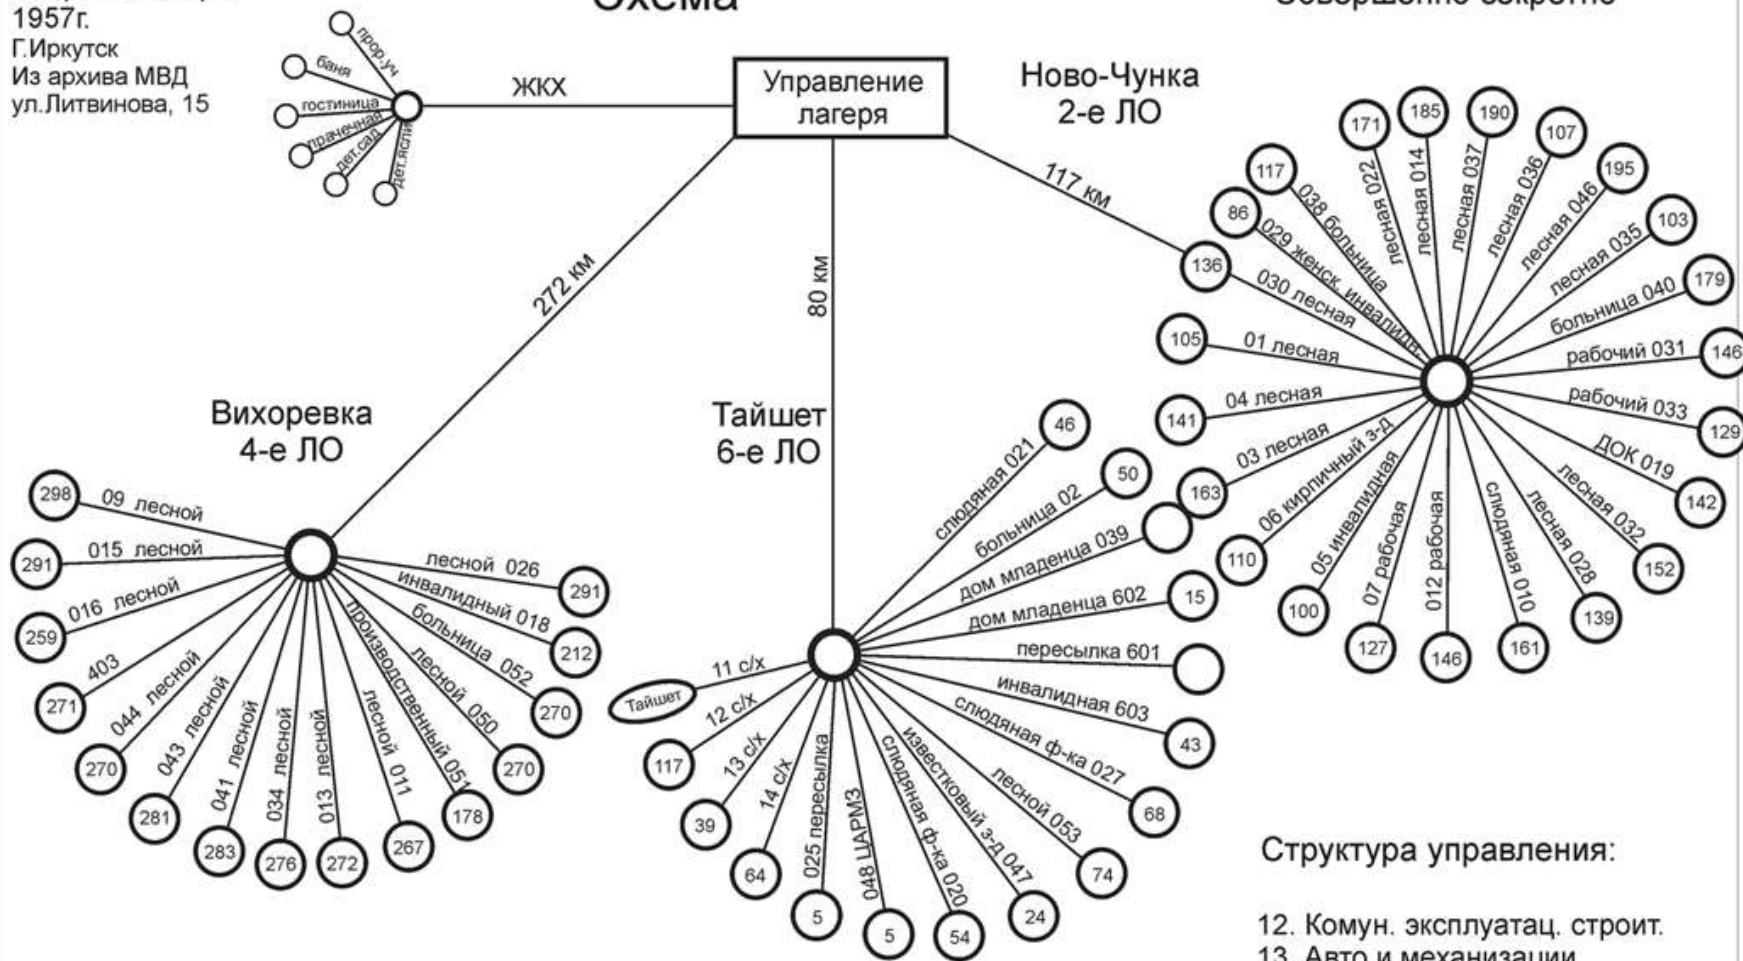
1957г.
Г.Иркутск
Из архива МВД
ул.Литвинова, 15

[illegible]

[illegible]

пров.уч
баня
гостиница
прачечная
дет.сад
дет.ясли

ЖКХ

Управление лагеря

Ново-Чунка
2-е ЛО

117 км

272 км

80 км

Вихоревка
4-е ЛО

Тайшет
6-е ЛО

117
038 больница
86
029 женск.инвалидн
136
030 лесная
105
01 лесная
141
04 лесная
163
03 лесная
110
06 кирпичный з-д
100
05 инвалидная
127
07 рабочая
146
012 рабочая
161
слюдяная 010
139
лесная 028
152
лесная 032
142
ДОК 019
129
рабочий 033
146
рабочий 031
179
больница 040
103
лесная 035
195
лесная 046
107
лесная 036
190
лесная 037
185
лесная 014
171
лесная 022

298
09 лесной
291
015 лесной
259
016 лесной
271
403
270
044 лесной
281
043 лесной
283
041 лесной
276
034 лесной
272
013 лесной
267
лесной 011
178
производственный 051
270
лесной 050
270
больница 052
212
инвалидный 018
291
лесной 026

46
слюдяная 021
50
больница 02
дом младенца 039
15
дом младенца 602
пересылка 601
43
инвалидная 603
68
слюдяная ф-ка 027
74
лесной 053
24
известковый з-д 047
54
слюдяная ф-ка 020
5
048 ЦАРМЗ
5
025 пересылка
64
14 с/х
39
13 с/х
117
12 с/х
Тайшет
11 с/х

Структура управления:

12. Комун. эксплуатац. строит.
13. Авто и механизации